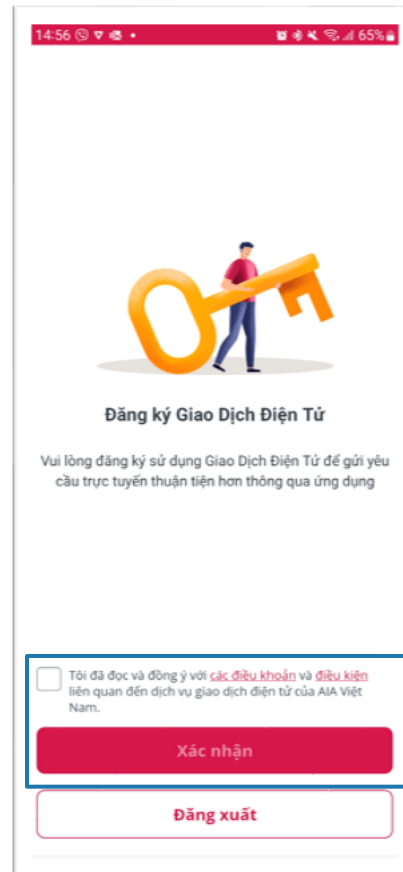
14:56 65%

Đăng ký Giao Dịch Điện Tử

Vui lòng đăng ký sử dụng Giao Dịch Điện Tử để gửi yêu cầu trực tuyến thuận tiện hơn thông qua ứng dụng

Tôi đã đọc và đồng ý với các điều khoản và điều kiện liên quan đến dịch vụ giao dịch điện tử của AIA Việt Nam.

Xác nhận

Đăng xuất